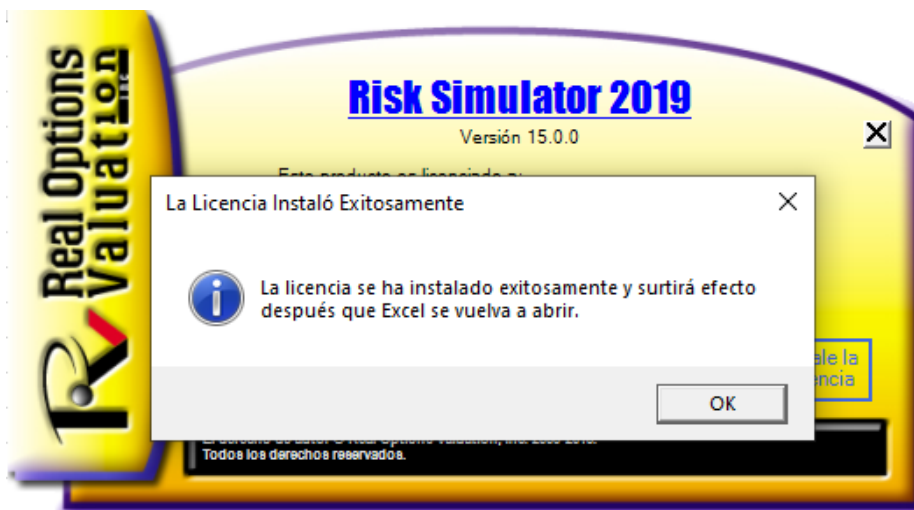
Real Options Valuation Inc.

Risk Simulator 2019
Versión 15.0.0

X

Este producto es licenciado a:

La Licencia Instaló Exitosamente

X

La licencia se ha instalado exitosamente y surtirá efecto después que Excel se vuelva a abrir.

OK

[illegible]ale la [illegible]encia

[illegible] Real Options Valuation, Inc. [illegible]
Todos los derechos reservados.